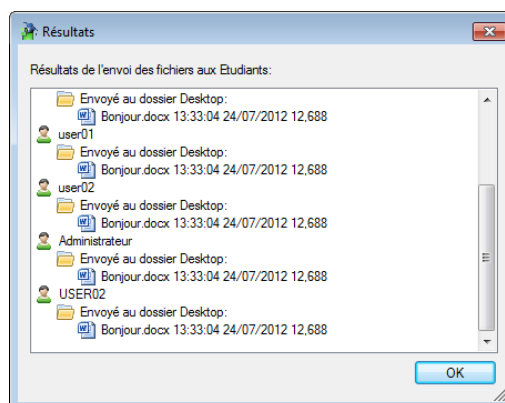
Résultats

Résultats de l'envoi des fichiers aux Etudiants:

Envoyé au dossier Desktop:
Bonjour.docx 13:33:04 24/07/2012 12,688
user01
Envoyé au dossier Desktop:
Bonjour.docx 13:33:04 24/07/2012 12,688
user02
Envoyé au dossier Desktop:
Bonjour.docx 13:33:04 24/07/2012 12,688
Administrateur
Envoyé au dossier Desktop:
Bonjour.docx 13:33:04 24/07/2012 12,688
USER02
Envoyé au dossier Desktop:
Bonjour.docx 13:33:04 24/07/2012 12,688

OK